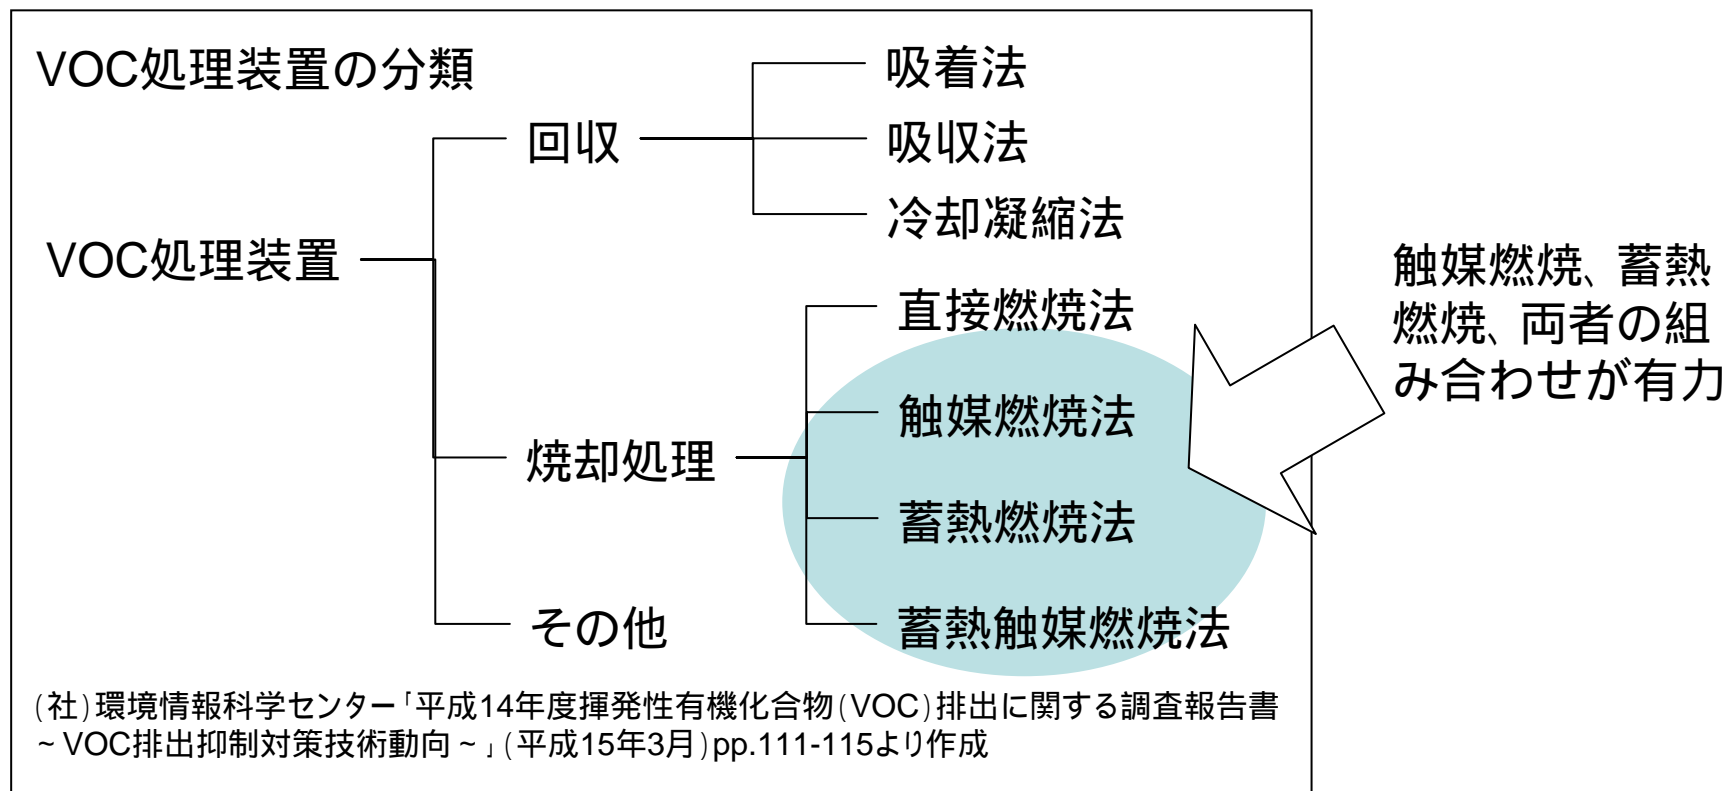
VOC処理装置の分類

VOC処理装置

回収

吸着法

吸収法

冷却凝縮法

焼却処理

直接燃焼法

触媒燃焼法

蓄熱燃焼法

蓄熱触媒燃焼法

その他

触媒燃焼、蓄熱燃焼、両者の組み合わせが有力

(社)環境情報科学センター「平成14年度揮発性有機化合物(VOC)排出に関する調査報告書 ~VOC排出抑制対策技術動向~」(平成15年3月)pp.111-115より作成